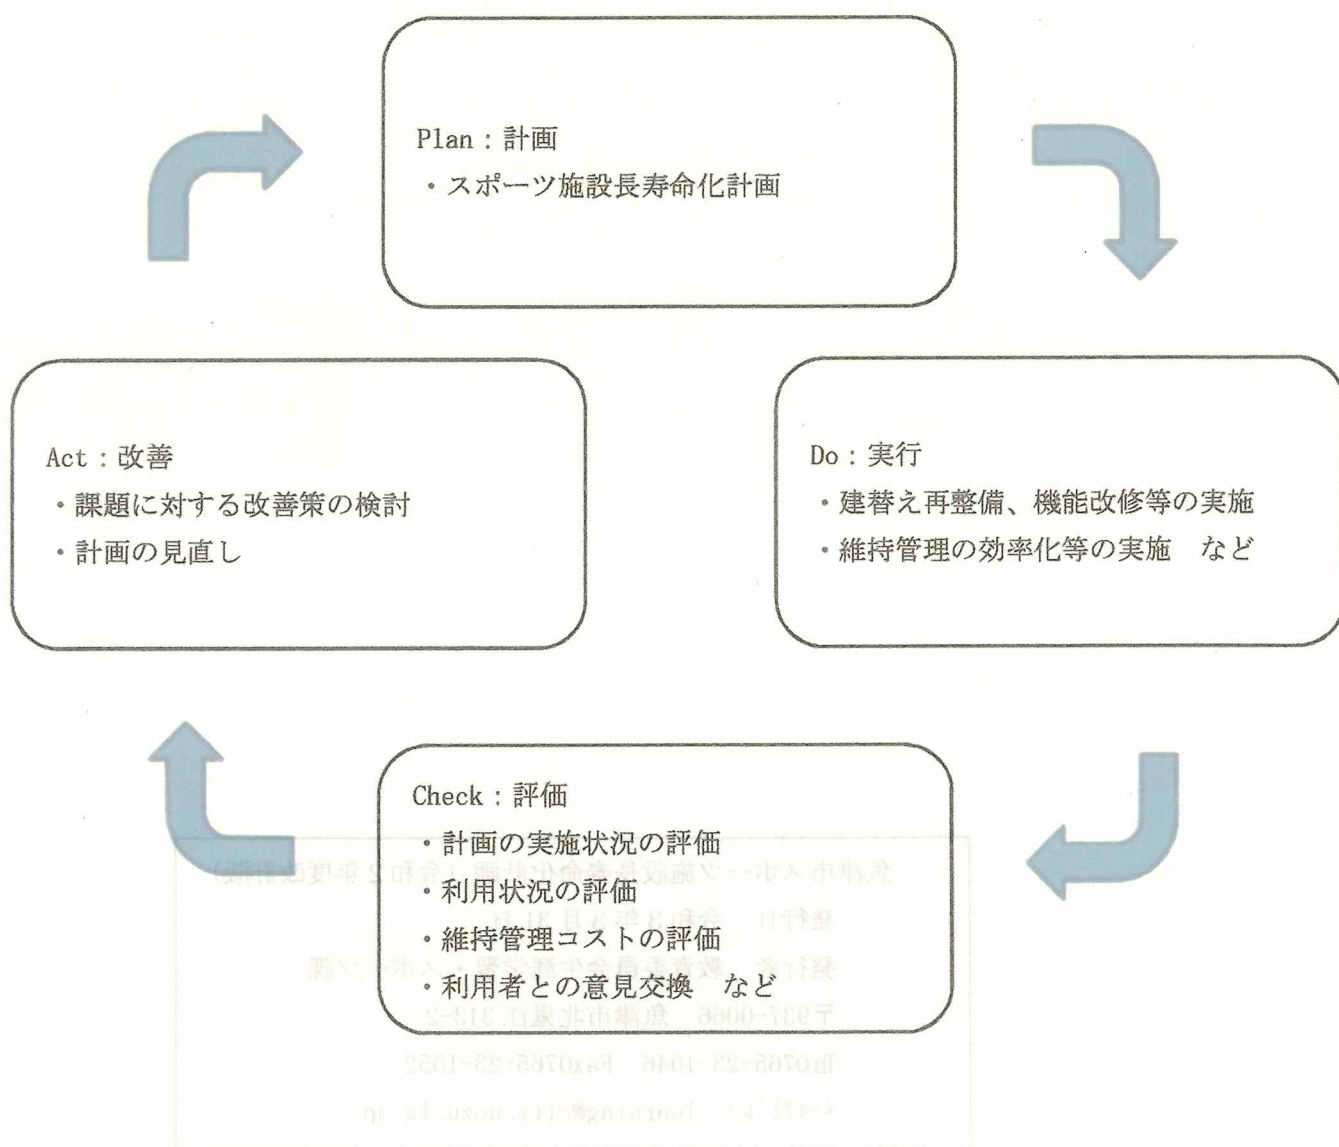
Plan：計画
・スポーツ施設長寿命化計画

Do：実行
・建替え再整備、機能改修等の実施
・維持管理の効率化等の実施　など

Check：評価
・計画の実施状況の評価
・利用状況の評価
・維持管理コストの評価
・利用者との意見交換　など

Act：改善
・課題に対する改善策の検討
・計画の見直し